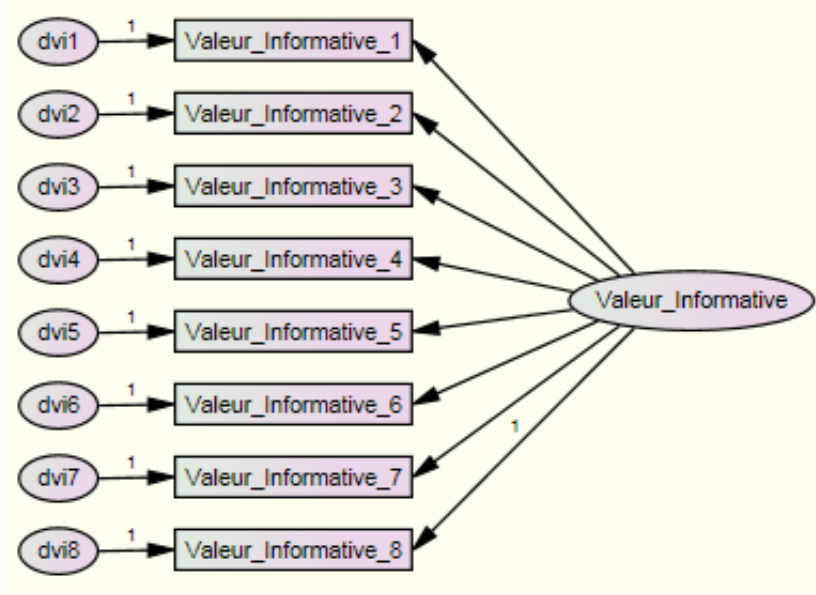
dvi1
1
Valeur_Informative_1

dvi2
1
Valeur_Informative_2

dvi3
1
Valeur_Informative_3

dvi4
1
Valeur_Informative_4

dvi5
1
Valeur_Informative_5

dvi6
1
Valeur_Informative_6

dvi7
1
Valeur_Informative_7

dvi8
1
Valeur_Informative_8

Valeur_Informative

1